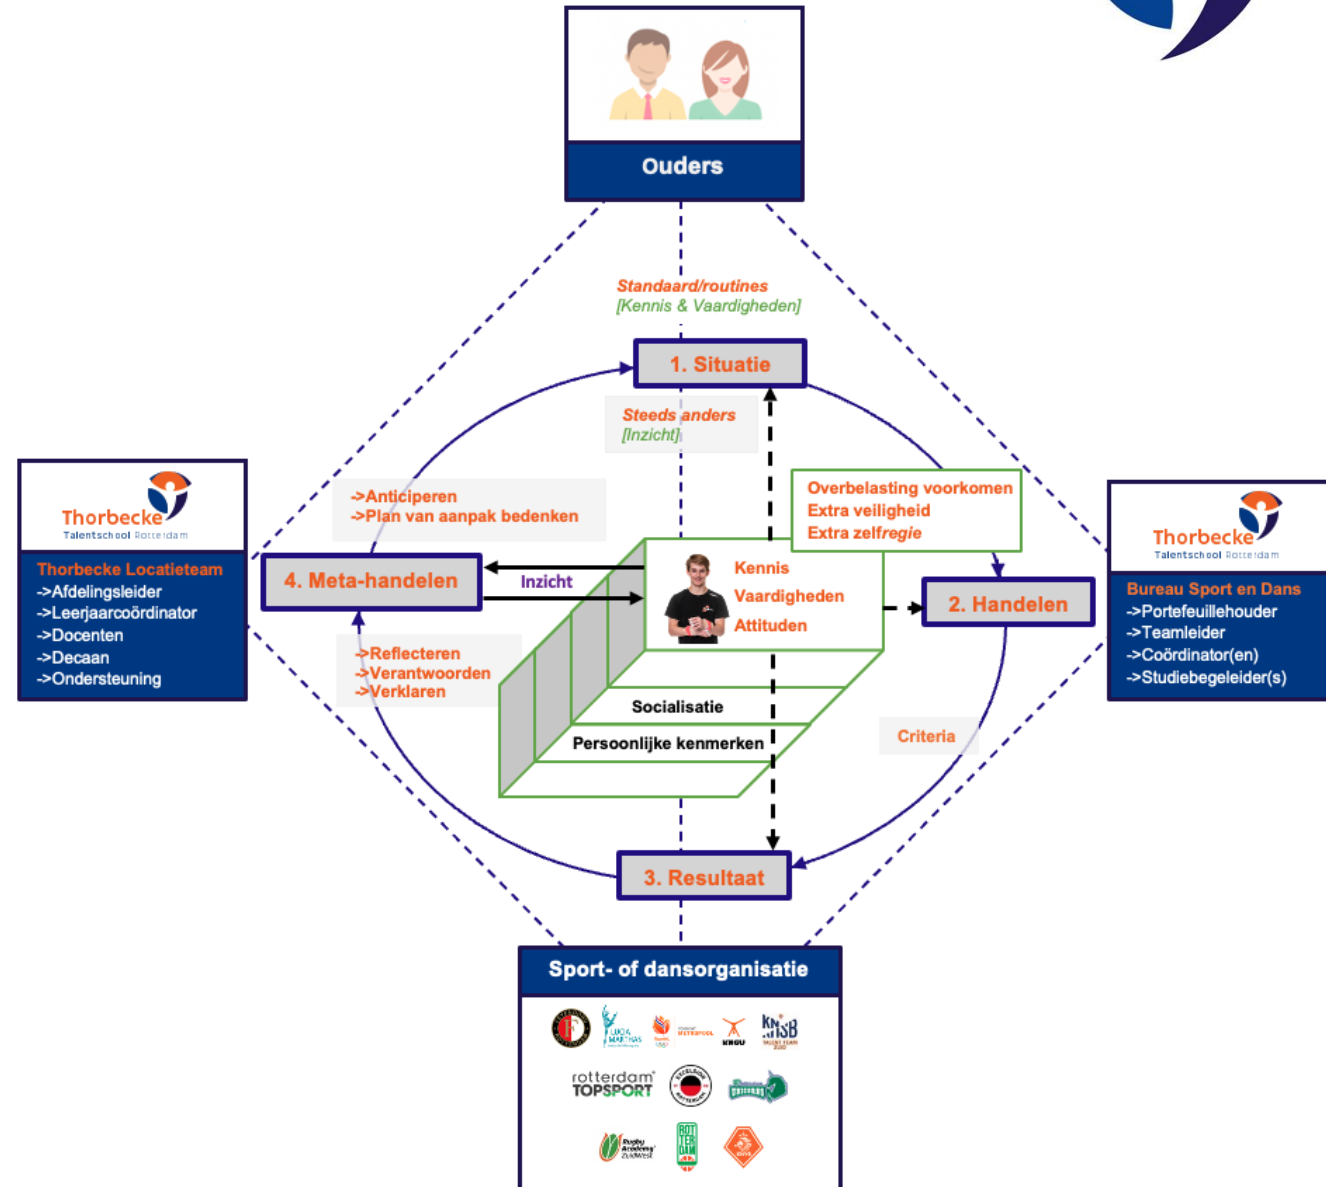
Ouders

Standaard/routines
[Kennis & Vaardigheden]

1. Situatie

Steeds anders
[Inzicht]

Overbelasting voorkomen
Extra veiligheid
Extra zelfregie

Thorbecke
Talentschool Rotterdam

Thorbecke Locatieteam
->Afdelingsleider
->Leerjaarcoördinator
->Docenten
->Decaan
->Ondersteuning

->Anticiperen
->Plan van aanpak bedenken

4. Meta-handelen

Inzicht

Kennis
Vaardigheden
Attituden

2. Handelen

Thorbecke
Talentschool Rotterdam

Bureau Sport en Dans
->Portefeuillehouder
->Teamleider
->Coördinator(en)
->Studiebegeleider(s)

->Reflecteren
->Verantwoorden
->Verklaren

Socialisatie
Persoonlijke kenmerken

Criteria

3. Resultaat

Sport- of dansorganisatie

KNGU
KNSB
rotterdam TOPSPORT
ROTTERDAM